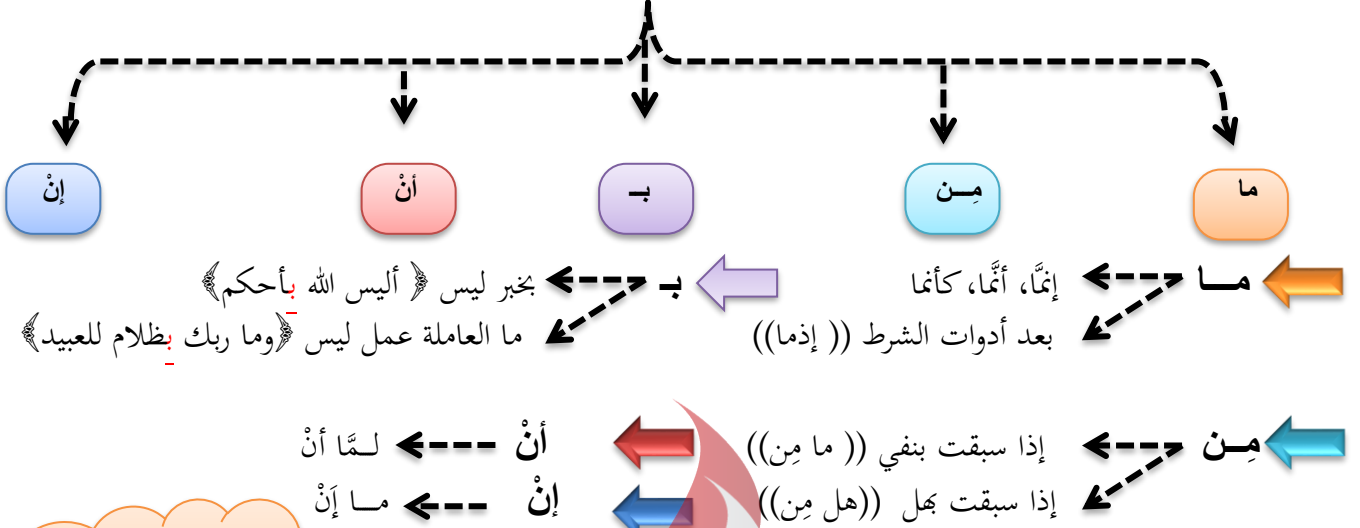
إنْ

أنْ

بـ

مِــن

ما

مــا

إنمَّا، أنَّما، كأنما

بعد أدوات الشرط (( إذما))

بـ

بخبر ليس ﴿ أليس الله بأحكم﴾

ما العاملة عمل ليس ﴿وما ربك بظلام للعبيد﴾

مِـن

إذا سبقت بنفي (( ما مِن))

إذا سبقت بهل ((هل مِن))

أنْ

لـمَّا أنْ

إنْ

مــا إنْ